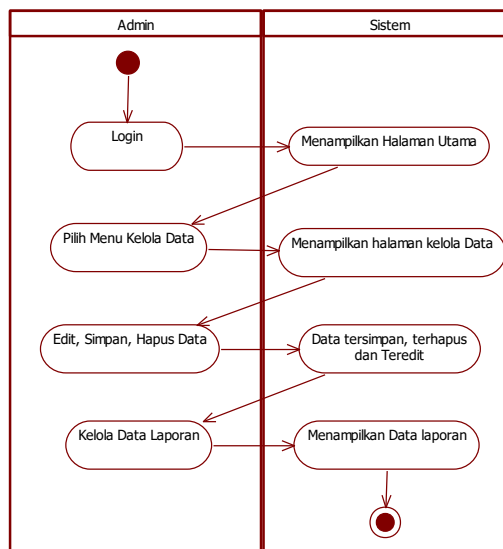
Admin

Sistem

Login

Menampilkan Halaman Utama

Pilih Menu Kelola Data

Menampilkan halaman kelola Data

Edit, Simpan, Hapus Data

Data tersimpan, terhapus dan Teredit

Kelola Data Laporan

Menampilkan Data laporan